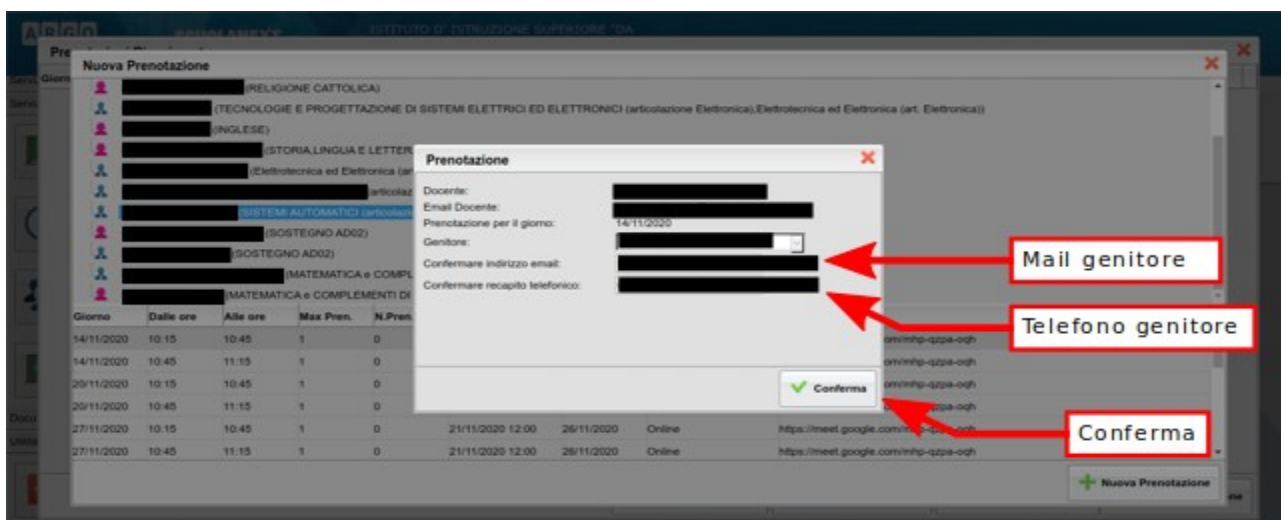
ARGO ISTITUTO D' ISTRUZIONE SUPERIORE "DA

Nuova Prenotazione

(RELIGIONE CATTOLICA)
(TECNOLOGIE E PROGETTAZIONE DI SISTEMI ELETTRICI ED ELETTRONICI (articolazione Elettronica),Elettrotecnica ed Elettronica (art. Elettronica))
(INGLESE)
(STORIA,LINGUA E LETTER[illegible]
(Elettrotecnica ed Elettronica (ar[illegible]
(articolaz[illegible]
(SISTEMI AUTOMATICI (articolaz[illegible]
(SOSTEGNO AD02)
(SOSTEGNO AD02)
(MATEMATICA e COMPL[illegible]
(MATEMATICA e COMPLEMENTI DI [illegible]

| Giorno | Dalle ore | Alle ore | Max Pren. | N.Pren. | | | | |
|---|---|---|---|---|---|---|---|---|
| 14/11/2020 | 10:15 | 10:45 | 1 | 0 | | | | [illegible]om/mhp-qzpa-oqh |
| 14/11/2020 | 10:45 | 11:15 | 1 | 0 | | | | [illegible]om/mhp-qzpa-oqh |
| 20/11/2020 | 10:15 | 10:45 | 1 | 0 | | | | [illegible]om/mhp-qzpa-oqh |
| 20/11/2020 | 10:45 | 11:15 | 1 | 0 | | | | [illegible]-oqh |
| 27/11/2020 | 10:15 | 10:45 | 1 | 0 | 21/11/2020 12:00 | 26/11/2020 | Online | https://meet.google.com/m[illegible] |
| 27/11/2020 | 10:45 | 11:15 | 1 | 0 | 21/11/2020 12:00 | 26/11/2020 | Online | https://meet.google.com/mhp-qzpa-oqh |

Nuova Prenotazione

Prenotazione
Docente:
Email Docente:
Prenotazione per il giorno: 14/11/2020
Genitore:
Confermare indirizzo email:
Confermare recapito telefonico:
Conferma

Mail genitore
Telefono genitore
Conferma